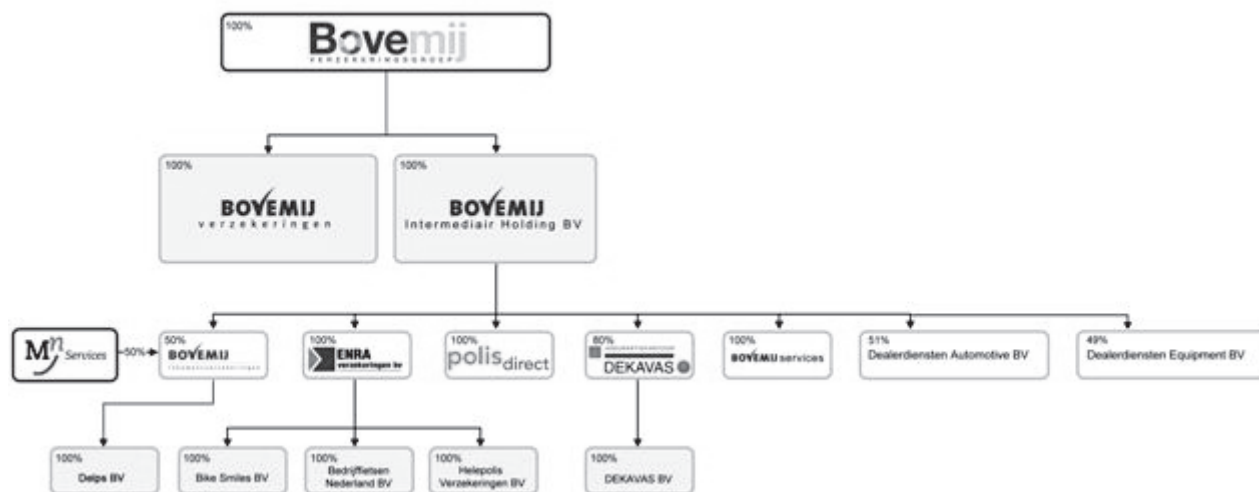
100%
Bovemij
VERZEKERINGSGROEP

100%
BOVEMIJ
verzekeringen

100%
BOVEMIJ
Intermediair Holding BV

Mn Services
50%

50%
BOVEMIJ
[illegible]

100%
ENRA
verzekeringen bv

100%
polis direct

80%
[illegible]
DEKAVAS

100%
BOVEMIJ services

51%
Dealerdiensten Automotive BV

49%
Dealerdiensten Equipment BV

100%
Delps BV

100%
Bike Smiles BV

100%
Bedrijfsfietsen Nederland BV

100%
Helepolis Verzekeringen BV

100%
DEKAVAS BV